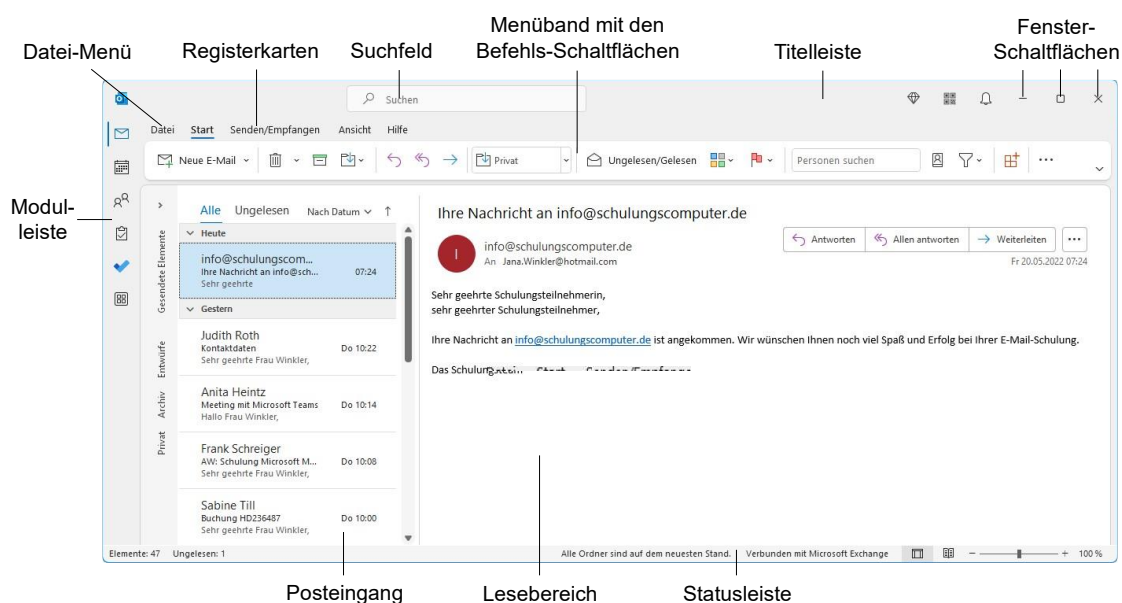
Datei-Menü

Registerkarten

Suchfeld

Menüband mit den Befehls-Schaltflächen

Titelleiste

Fenster-Schaltflächen

Modul-leiste

Suchen

Datei Start Senden/Empfangen Ansicht Hilfe

Neue E-Mail

Privat

Ungelesen/Gelesen

Personen suchen

Gesendete Elemente

Entwürfe

Archiv

Privat

Alle Ungelesen Nach Datum ↑

Heute

info@schulungscom...
Ihre Nachricht an info@sch... 07:24
Sehr geehrte

Gestern

Judith Roth
Kontaktdaten Do 10:22
Sehr geehrte Frau Winkler,

Anita Heintz
Meeting mit Microsoft Teams Do 10:14
Hallo Frau Winkler,

Frank Schreiger
AW: Schulung Microsoft M... Do 10:08
Sehr geehrte Frau Winkler,

Sabine Till
Buchung HD236487 Do 10:00
Sehr geehrte Frau Winkler,

Ihre Nachricht an info@schulungscomputer.de

info@schulungscomputer.de
An Jana.Winkler@hotmail.com

Antworten Allen antworten Weiterleiten

Fr 20.05.2022 07:24

Sehr geehrte Schulungsteilnehmerin,
sehr geehrter Schulungsteilnehmer,

Ihre Nachricht an info@schulungscomputer.de ist angekommen. Wir wünschen Ihnen noch viel Spaß und Erfolg bei Ihrer E-Mail-Schulung.

Das Schulun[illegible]

Elemente: 47 Ungelesen: 1

Alle Ordner sind auf dem neuesten Stand. Verbunden mit Microsoft Exchange

100 %

Posteingang

Lesebereich

Statusleiste